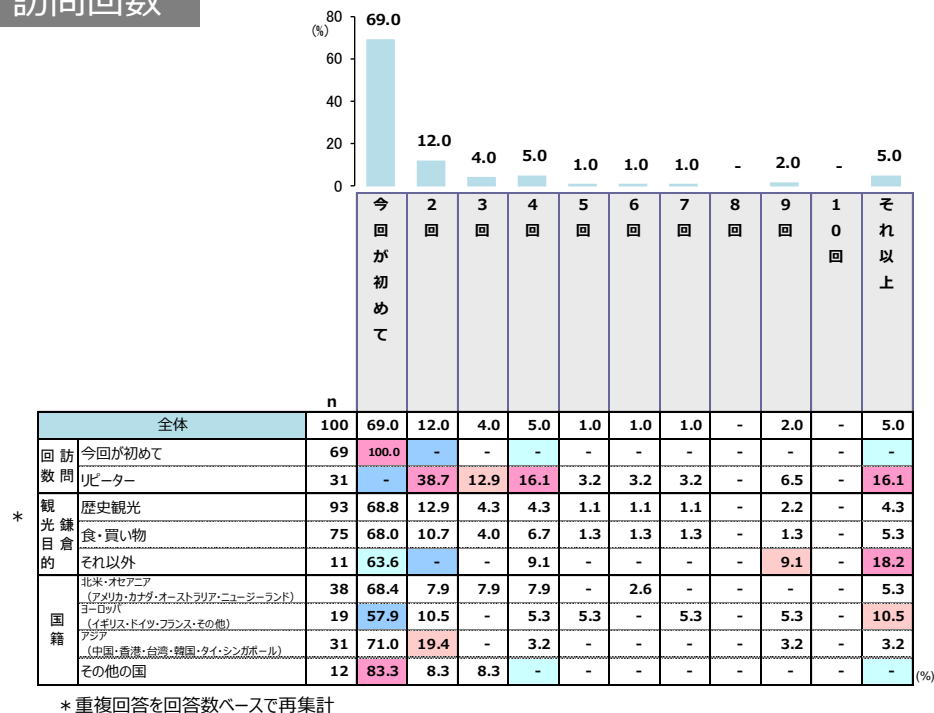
訪問回数

80 (%) 60 40 20 0

69.0 12.0 4.0 5.0 1.0 1.0 1.0 - 2.0 - 5.0

| | | n | 今回が初めて | 2回 | 3回 | 4回 | 5回 | 6回 | 7回 | 8回 | 9回 | 10回 | それ以上 |
|---|---|---|---|---|---|---|---|---|---|---|---|---|---|
| 全体 | | 100 | 69.0 | 12.0 | 4.0 | 5.0 | 1.0 | 1.0 | 1.0 | - | 2.0 | - | 5.0 |
| 訪問回数 | 今回が初めて | 69 | 100.0 | - | - | - | - | - | - | - | - | - | - |
| | リピーター | 31 | - | 38.7 | 12.9 | 16.1 | 3.2 | 3.2 | 3.2 | - | 6.5 | - | 16.1 |
| * 鎌倉観光目的 | 歴史観光 | 93 | 68.8 | 12.9 | 4.3 | 4.3 | 1.1 | 1.1 | 1.1 | - | 2.2 | - | 4.3 |
| | 食・買い物 | 75 | 68.0 | 10.7 | 4.0 | 6.7 | 1.3 | 1.3 | 1.3 | - | 1.3 | - | 5.3 |
| | それ以外 | 11 | 63.6 | - | - | 9.1 | - | - | - | - | 9.1 | - | 18.2 |
| 国籍 | 北米・オセアニア（アメリカ・カナダ・オーストラリア・ニュージーランド） | 38 | 68.4 | 7.9 | 7.9 | 7.9 | - | 2.6 | - | - | - | - | 5.3 |
| | ヨーロッパ（イギリス・ドイツ・フランス・その他） | 19 | 57.9 | 10.5 | - | 5.3 | 5.3 | - | 5.3 | - | 5.3 | - | 10.5 |
| | アジア（中国・香港・台湾・韓国・タイ・シンガポール） | 31 | 71.0 | 19.4 | - | 3.2 | - | - | - | - | 3.2 | - | 3.2 |
| | その他の国 | 12 | 83.3 | 8.3 | 8.3 | - | - | - | - | - | - | - | - |

(%)

＊重複回答を回答数ベースで再集計